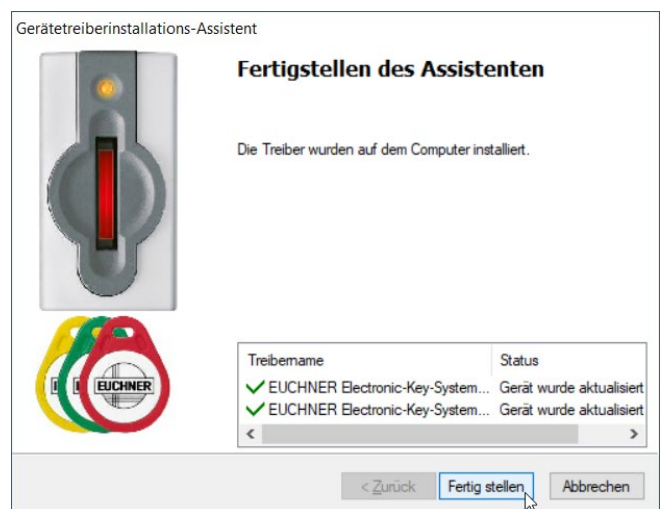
Gerätetreiberinstallations-Assistent

Fertigstellen des Assistenten

Die Treiber wurden auf dem Computer installiert.

| Treibername | Status |
|---|---|
| EUCHNER Electronic-Key-System... | Gerät wurde aktualisiert |
| EUCHNER Electronic-Key-System... | Gerät wurde aktualisiert |

EUCHNER

< Zurück | Fertig stellen | Abbrechen